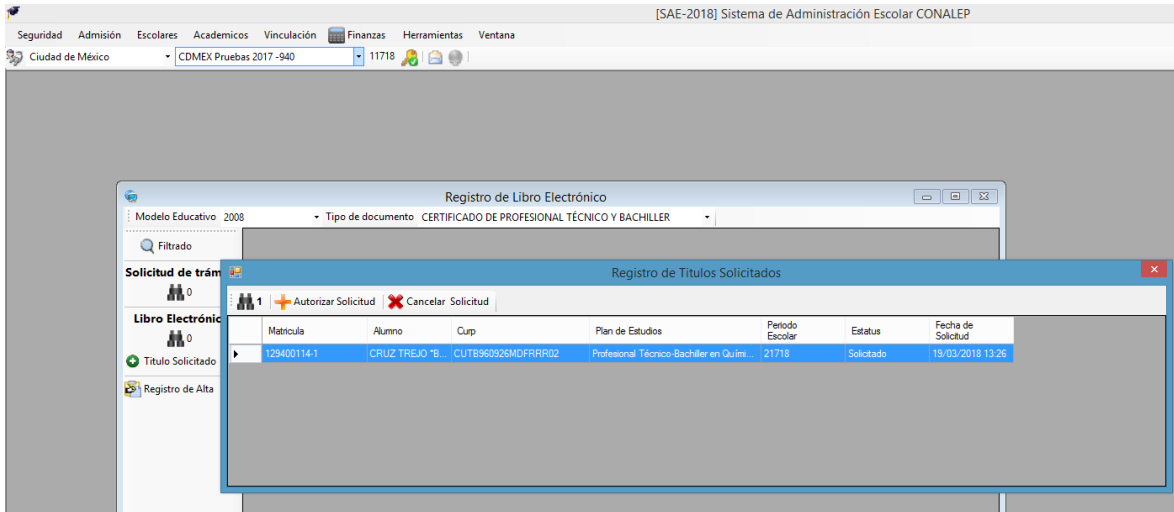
[SAE-2018] Sistema de Administración Escolar CONALEP

Seguridad Admisión Escolares Academicos Vinculación Finanzas Herramientas Ventana

Ciudad de México CDMEX Pruebas 2017 -940 11718

Registro de Libro Electrónico

Modelo Educativo 2008 Tipo de documento CERTIFICADO DE PROFESIONAL TÉCNICO Y BACHILLER

Filtrado

Solicitud de trám

0

Libro Electrónic

0

Titulo Solicitado

Registro de Alta

Registro de Titulos Solicitados

1 Autorizar Solicitud Cancelar Solicitud

| | Matricula | Alumno | Curp | Plan de Estudios | Periodo Escolar | Estatus | Fecha de Solicitud |
|---|---|---|---|---|---|---|---|
| ▸ | 129400114-1 | CRUZ TREJO "B... | CUTB960926MDFRRR02 | Profesional Técnico-Bachiller en Quími... | 21718 | Solicitado | 19/03/2018 13:26 |